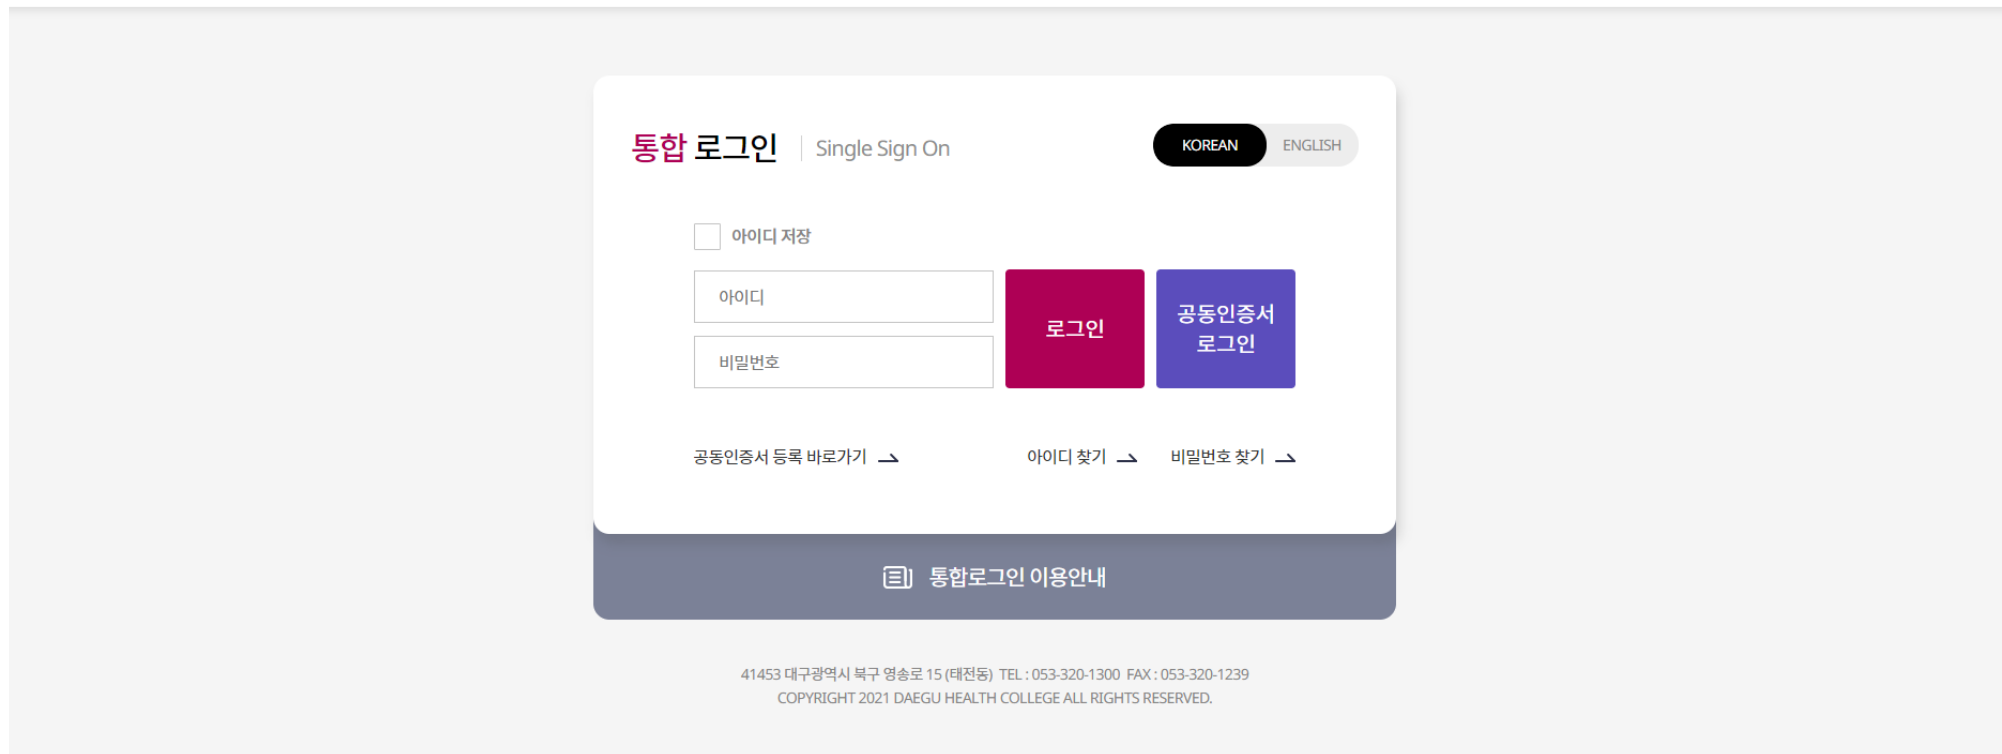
통합 로그인 | Single Sign On

KOREAN ENGLISH

아이디 저장

아이디

비밀번호

로그인

공동인증서 로그인

공동인증서 등록 바로가기

아이디 찾기

비밀번호 찾기

통합로그인 이용안내

41453 대구광역시 북구 영송로 15 (태전동) TEL : 053-320-1300 FAX : 053-320-1239
COPYRIGHT 2021 DAEGU HEALTH COLLEGE ALL RIGHTS RESERVED.